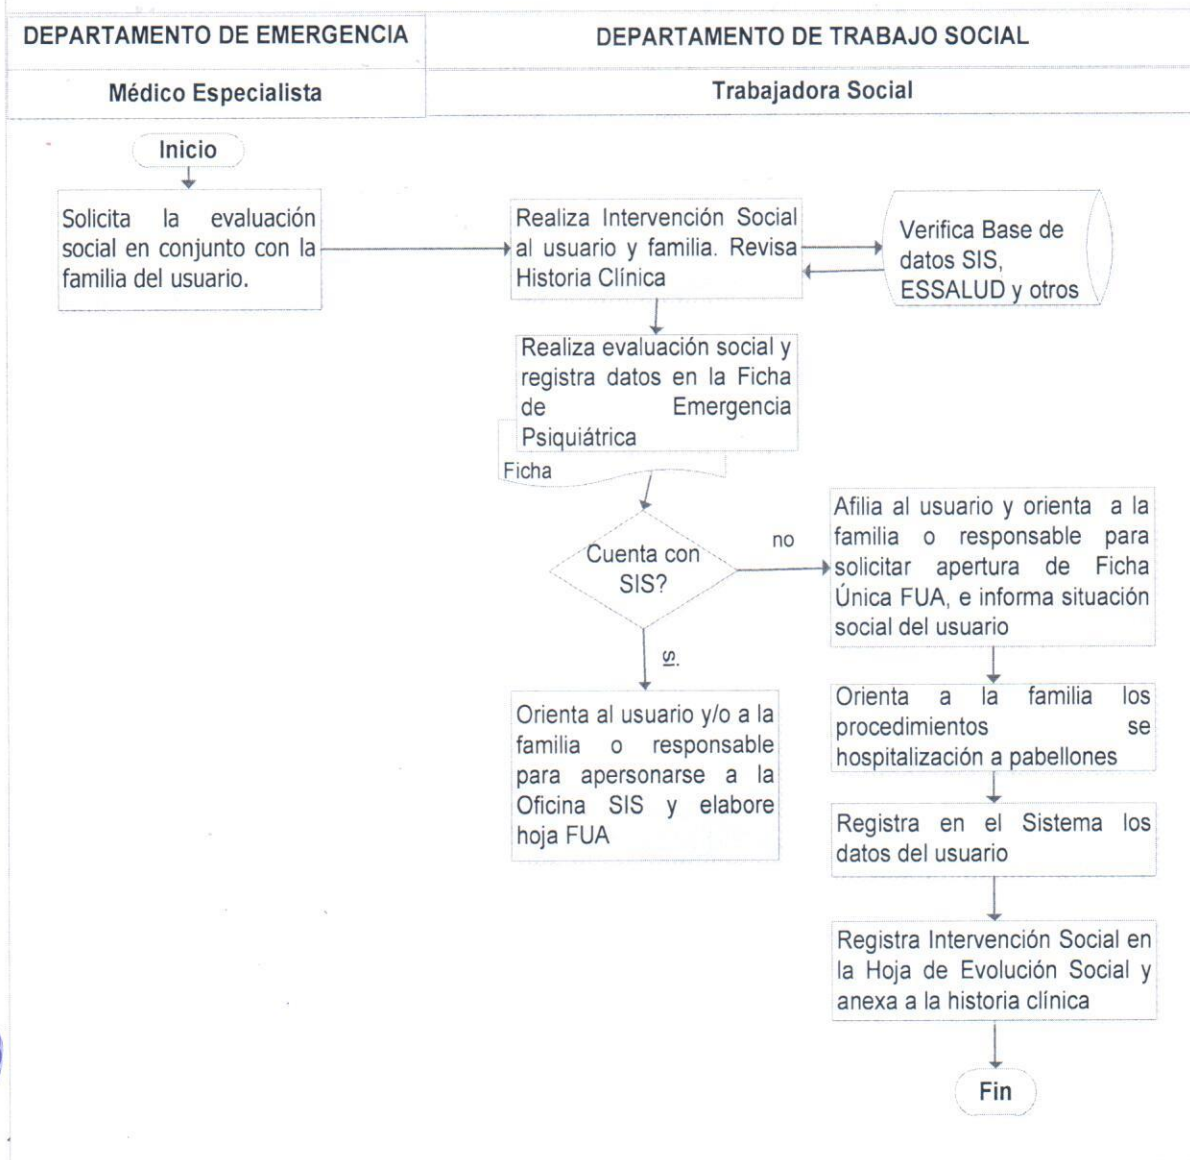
| DEPARTAMENTO DE EMERGENCIA | DEPARTAMENTO DE TRABAJO SOCIAL |
|---|---|
| Médico Especialista | Trabajadora Social |

Inicio

Solicita la evaluación social en conjunto con la familia del usuario.

Realiza Intervención Social al usuario y familia. Revisa Historia Clínica

Verifica Base de datos SIS, ESSALUD y otros

Realiza evaluación social y registra datos en la Ficha de Emergencia Psiquiátrica

Ficha

Cuenta con SIS?

no

si

Afilia al usuario y orienta a la familia o responsable para solicitar apertura de Ficha Única FUA, e informa situación social del usuario

Orienta al usuario y/o a la familia o responsable para apersonarse a la Oficina SIS y elabore hoja FUA

Orienta a la familia los procedimientos se hospitalización a pabellones

Registra en el Sistema los datos del usuario

Registra Intervención Social en la Hoja de Evolución Social y anexa a la historia clínica

Fin